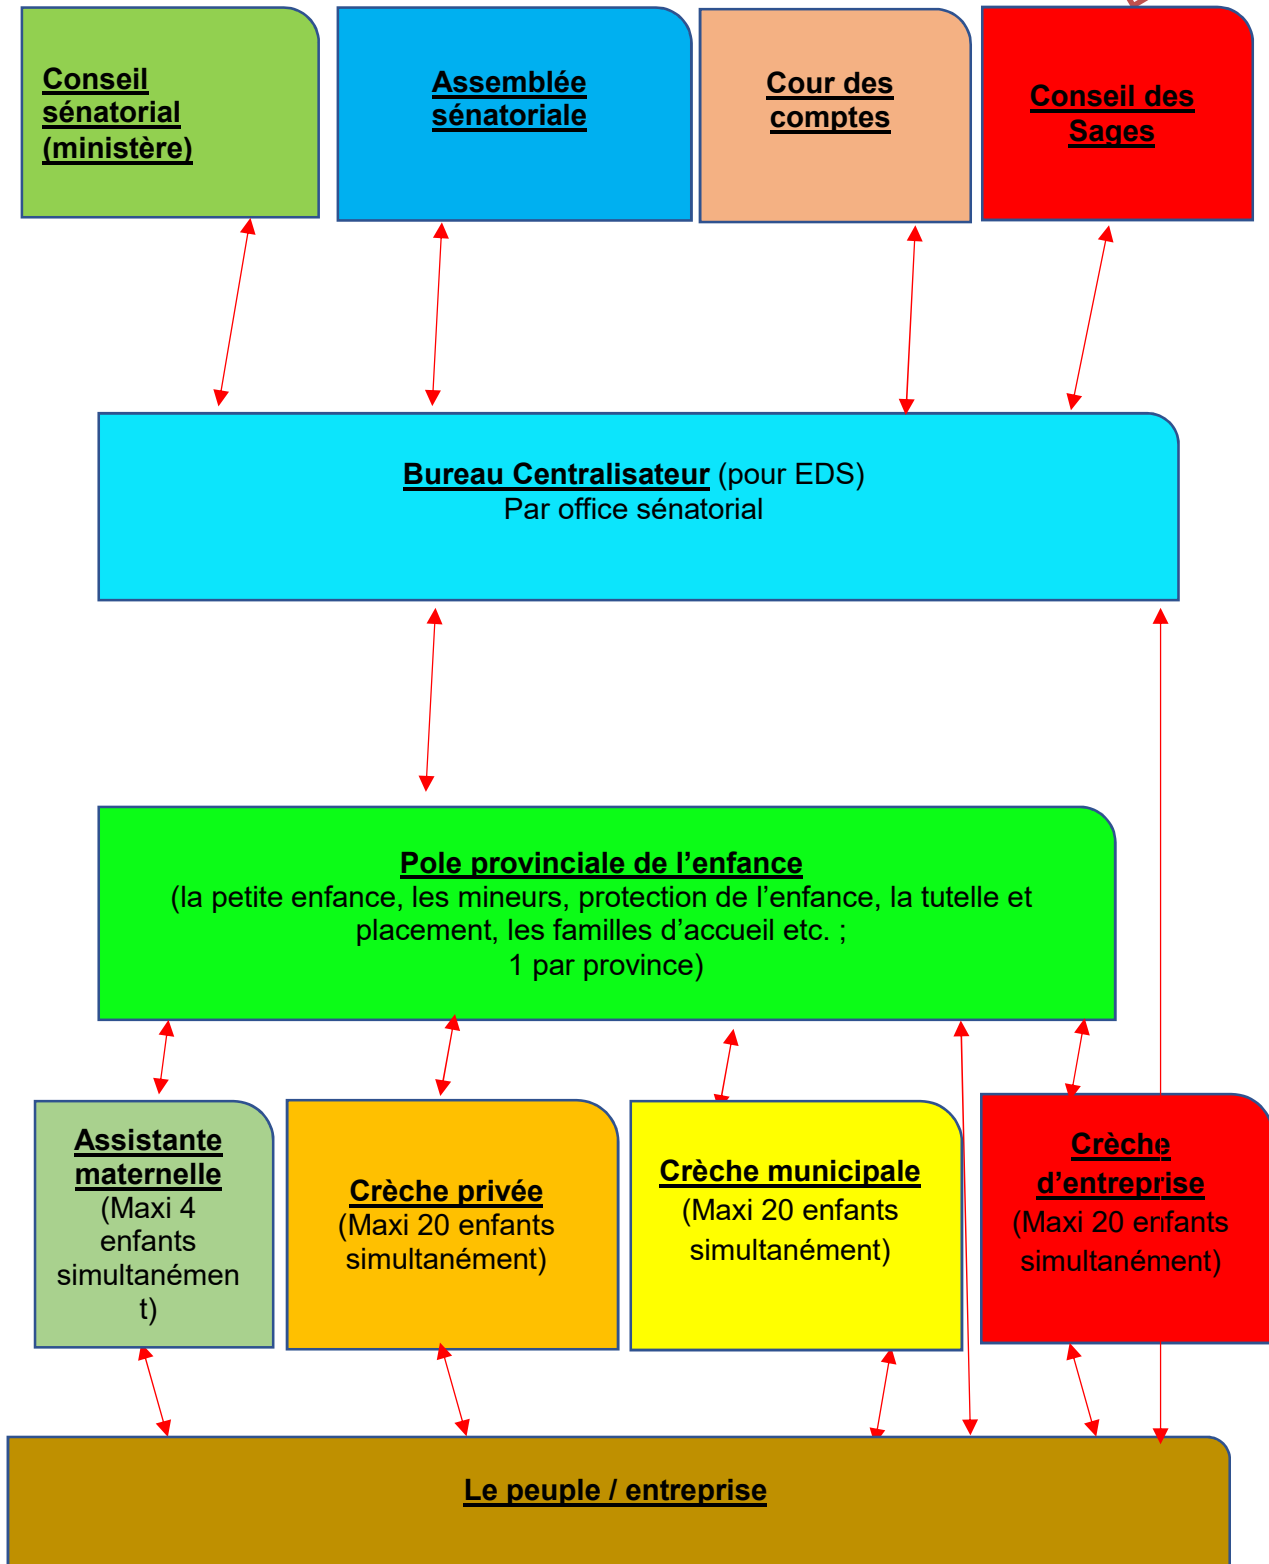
Conseil sénatorial (ministère)

Assemblée sénatoriale

Cour des comptes

Conseil des Sages

Bureau Centralisateur (pour EDS)
Par office sénatorial

Pole provinciale de l’enfance
(la petite enfance, les mineurs, protection de l’enfance, la tutelle et placement, les familles d’accueil etc. ;
1 par province)

Assistante maternelle (Maxi 4 enfants simultanément)

Crèche privée (Maxi 20 enfants simultanément)

Crèche municipale (Maxi 20 enfants simultanément)

Crèche d’entreprise (Maxi 20 enfants simultanément)

Le peuple / entreprise